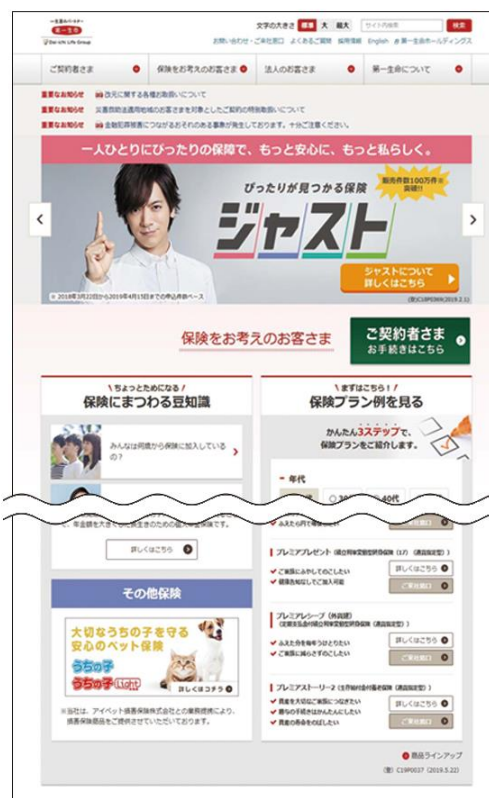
一生涯のパートナー
第一生命
Dai-ichi Life Group

文字の大きさ 標準 大 特大 サイト内検索 検索
お問い合わせ・ご来社窓口 よくあるご質問 採用情報 English 第一生命ホールディングス

ご契約者さま
保険をお考えのお客さま
法人のお客さま
第一生命について

重要なお知らせ 改元に関する各種お取扱いについて
重要なお知らせ 災害救助法適用地域のお客さまを対象としたご契約の特別取扱いについて
重要なお知らせ 金融犯罪被害につながるおそれのある事象が発生しております。十分ご注意ください。

一人ひとりにぴったりの保障で、もっと安心に、もっと私らしく。

ぴったりが見つかる保険
ジャスト
販売件数100万件を突破!!
ジャストについて詳しくはこちら
※ 2018年3月22日から2019年4月15日までの申込件数ベース
(登)C18P0369(2019.2.1)

保険をお考えのお客さま
ご契約者さま
お手続きはこちら

ちょっとためになる!
保険にまつわる豆知識
みんなは何歳から保険に加入しているの?

まずはこちら!
保険プラン例を見る
かんたん3ステップで、保険プランをご紹介します。
年代
30 40代

ふえた円で確保
、年金額を大きくして受け取ることができる保険です。
詳しくはこちら

プレミアプレゼント(積立利率変動型終身保険(17)(通貨指定型))
ご家族にのこしてのこしたい
健康告知なしで加入したい
詳しくはこちら
ご来社窓口

プレミアレシーブ(外貨建)(定額年金保険(積立利率変動型)(通貨指定型))
ふえた分を毎年うけとりたい
ご家族に遺るこそのこしたい
詳しくはこちら
ご来社窓口

プレミアストーリー2(生存給付金付終身保険(通貨指定型))
資産を大切にご家族にのこしたい
日々の生活費を手厚くしたい
資産の形をのこしたい
詳しくはこちら
ご来社窓口

その他保険
大切なうちの子を守る安心のペット保険
うちの子
うちの子Light
詳しくはコチラ
※当社は、アイペット損害保険株式会社との業務提携により、損害保険商品をご提供させていただいております。

商品ラインアップ
(登)C19P0027(2019.5.22)